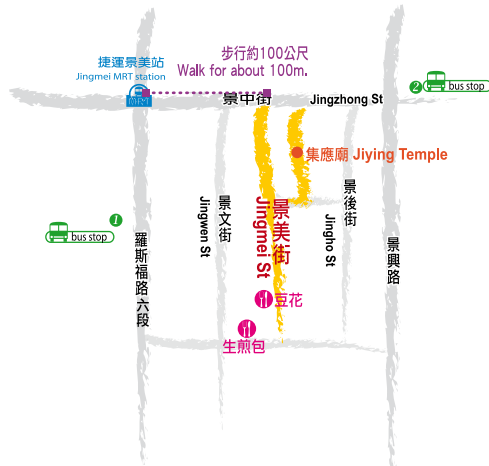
捷運景美站
Jingmei MRT station

步行約100公尺
Walk for about 100m.

MRT

景中街
Jingzhong St

2 bus stop

集應廟 Jiying Temple

1 bus stop

羅斯福路 六段

景文街
Jingwen St

景美街
Jingmei St

景後街
Jingho St

景興路

豆花

生煎包